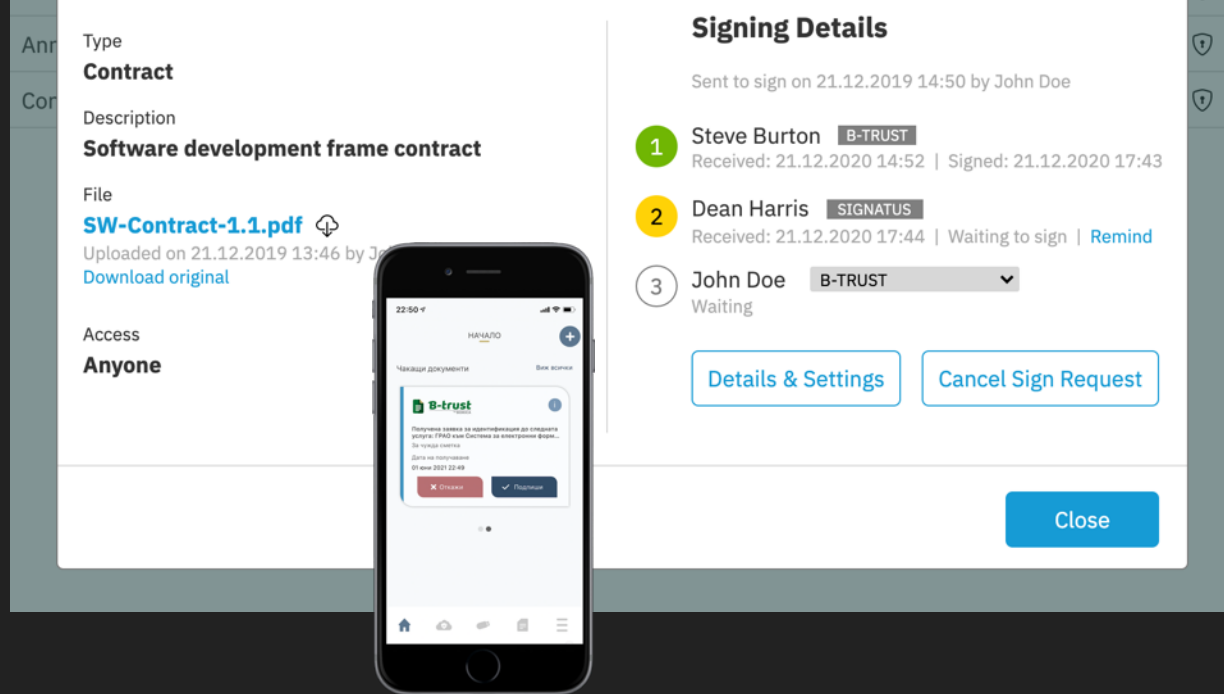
Ann
Con

Type
Contract

Description
Software development frame contract

File
SW-Contract-1.1.pdf
Uploaded on 21.12.2019 13:46 by Jo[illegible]
Download original

Access
Anyone

22:50
НАЧАЛО
Чакащи документи
Виж всички
B-trust
Получена заявка за идентификация до следната услуга: ГРАО към Система за електронни форм...
За чужда сметка
Дата на получаване
01 юни 2021 22:49
Откажи
Подпиши

Signing Details

Sent to sign on 21.12.2019 14:50 by John Doe

1 Steve Burton B-TRUST
Received: 21.12.2020 14:52 | Signed: 21.12.2020 17:43

2 Dean Harris SIGNATUS
Received: 21.12.2020 17:44 | Waiting to sign | Remind

3 John Doe B-TRUST
Waiting

Details & Settings
Cancel Sign Request

Close